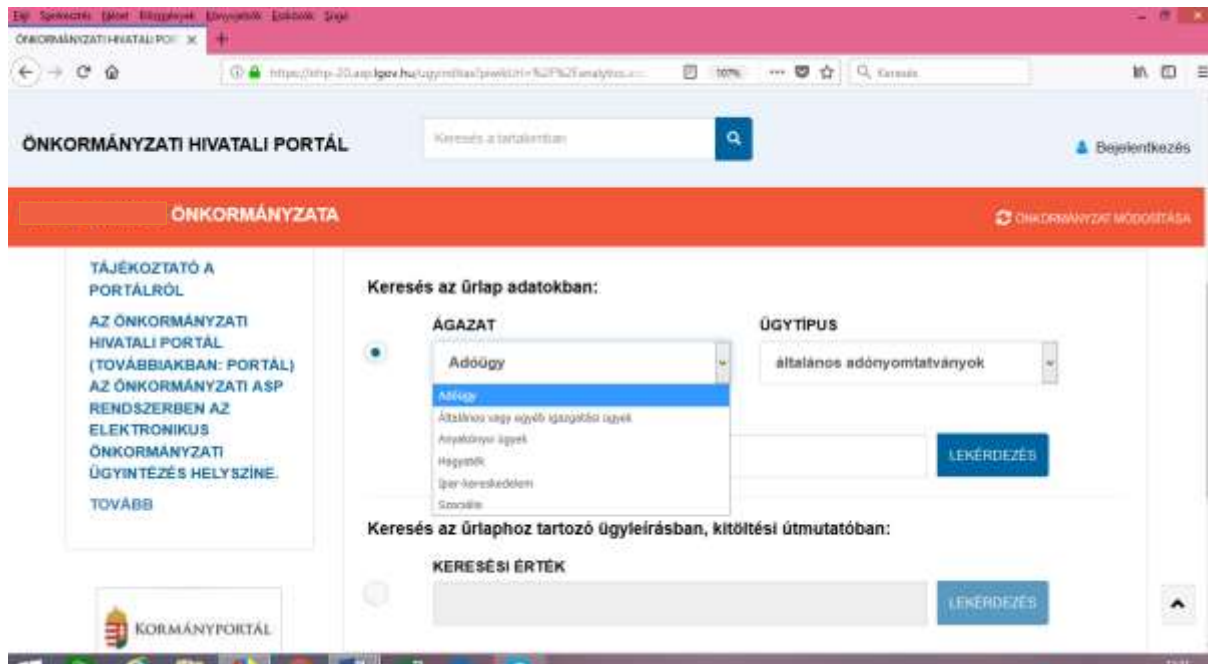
Fájl Szerkesztés Nézet Előzmények Könyvjelzők Eszközök Súgó

ÖNKORMÁNYZATI HIVATALI POR ×

https://ohp-20.asp.lgov.hu/ugyinditas?pwebUrl=%2F%2Fanalytics... 110% Keresés

ÖNKORMÁNYZATI HIVATALI PORTÁL

Keresés a tartalomban

Bejelentkezés

ÖNKORMÁNYZATA

ÖNKORMÁNYZAT MÓDOSÍTÁSA

TÁJÉKOZTATÓ A PORTÁLRÓL

AZ ÖNKORMÁNYZATI HIVATALI PORTÁL (TOVÁBBIAKBAN: PORTÁL) AZ ÖNKORMÁNYZATI ASP RENDSZERBEN AZ ELEKTRONIKUS ÖNKORMÁNYZATI ÜGYINTÉZÉS HELYSZÍNE.

TOVÁBB

Keresés az űrlap adatokban:

ÁGAZAT

Adóügy

Adóügy
Általános vagy egyéb igazgatási ügyek
Anyakönyvi ügyek
Hagyaték
Ipar-kereskedelem
Szociális

ÜGYTÍPUS

általános adónyomtatványok

LEKÉRDEZÉS

Keresés az űrlaphoz tartozó ügyleírásban, kitöltési útmutatóban:

KERESÉSI ÉRTÉK

LEKÉRDEZÉS

KORMÁNYPORTÁL